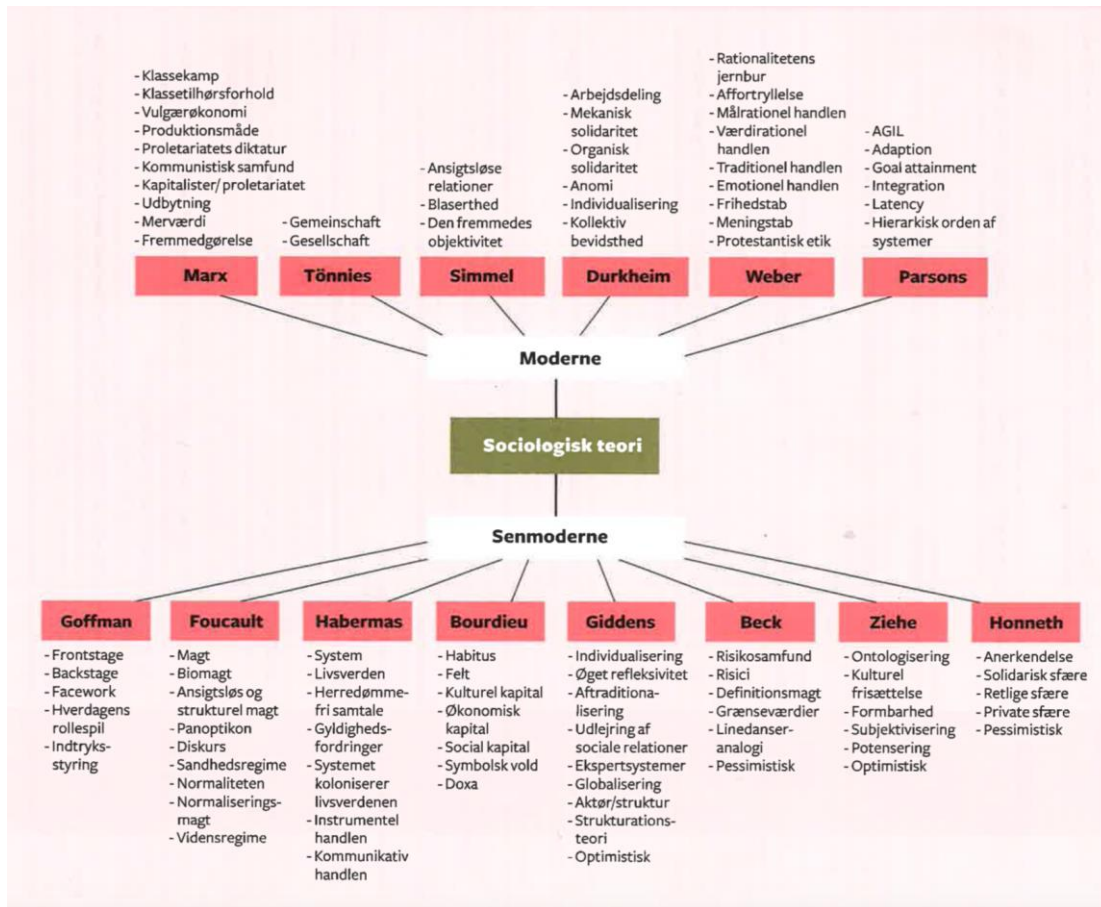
- Klassekamp
- Klassetilhørsforhold
- Vulgærøkonomi
- Produktionsmåde
- Proletariatets diktatur
- Kommunistisk samfund
- Kapitalister/ proletariatet
- Udbytning
- Merværdi
- Fremmedgørelse

Marx

- Gemeinschaft
- Gesellschaft

Tönnies

- Ansigtsløse relationer
- Blaserthed
- Den fremmedes objektivitet

Simmel

- Arbejdsdeling
- Mekanisk solidaritet
- Organisk solidaritet
- Anomi
- Individualisering
- Kollektiv bevidsthed

Durkheim

- Rationalitetens jernbur
- Affortryllelse
- Målrationel handlen
- Værdirationel handlen
- Traditionel handlen
- Emotionel handlen
- Frihedstab
- Meningstab
- Protestantisk etik

Weber

- AGIL
- Adaption
- Goal attainment
- Integration
- Latency
- Hierarkisk orden af systemer

Parsons

Moderne

Sociologisk teori

Senmoderne

Goffman

- Frontstage
- Backstage
- Facework
- Hverdagens rollespil
- Indtryksstyring

Foucault

- Magt
- Biomagt
- Ansigtsløs og strukturel magt
- Panoptikon
- Diskurs
- Sandhedsregime
- Normaliteten
- Normaliseringsmagt
- Vidensregime

Habermas

- System
- Livsverden
- Herredømmefri samtale
- Gyldighedsfordringer
- Systemet koloniserer livsverdenen
- Instrumentel handlen
- Kommunikativ handlen

Bourdieu

- Habitus
- Felt
- Kulturel kapital
- Økonomisk kapital
- Social kapital
- Symbolsk vold
- Doxa

Giddens

- Individualisering
- Øget refleksivitet
- Aftraditionalisering
- Udlejring af sociale relationer
- Ekspertsystemer
- Globalisering
- Aktør/struktur
- Struktureringsteori
- Optimistisk

Beck

- Risikosamfund
- Risici
- Definitionsmagt
- Grænseværdier
- Linedanseranalogi
- Pessimistisk

Ziehe

- Ontologisering
- Kulturel frisættelse
- Formbarhed
- Subjektivisering
- Potensering
- Optimistisk

Honneth

- Anerkendelse
- Solidarisk sfære
- Retlige sfære
- Private sfære
- Pessimistisk